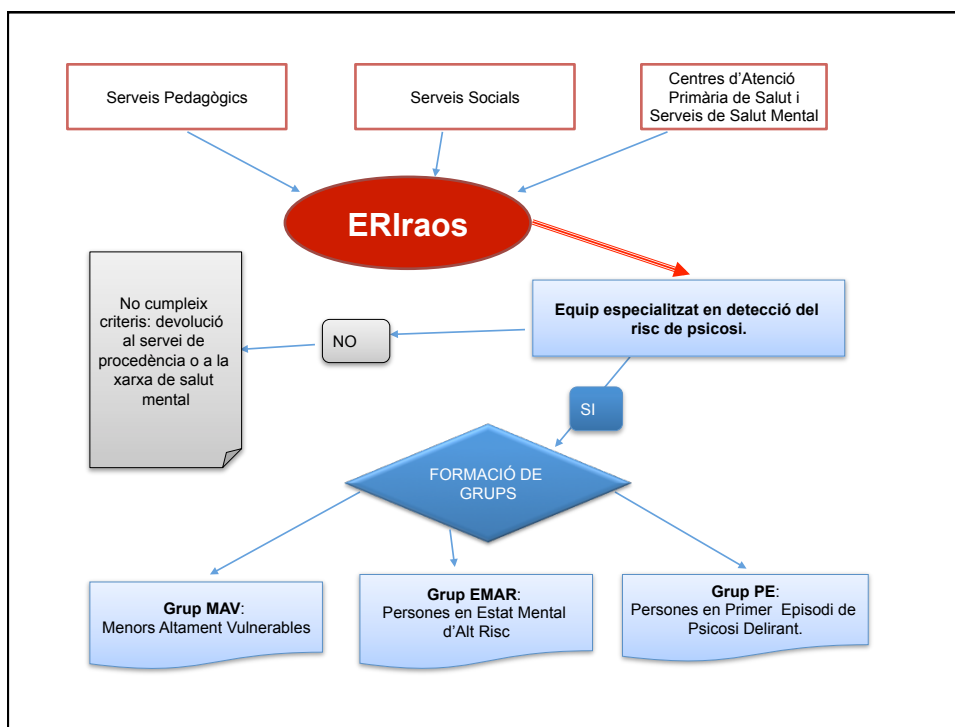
Serveis Pedagògics

Serveis Socials

Centres d'Atenció Primària de Salut i Serveis de Salut Mental

ERIraos

No cumpleix criteris: devolució al servei de procedència o a la xarxa de salut mental

NO

Equip especialitzat en detecció del risc de psicosi.

SI

FORMACIÓ DE GRUPS

Grup MAV: Menors Altament Vulnerables

Grup EMAR: Persones en Estat Mental d'Alt Risc

Grup PE: Persones en Primer Episodi de Psicosi Delirant.